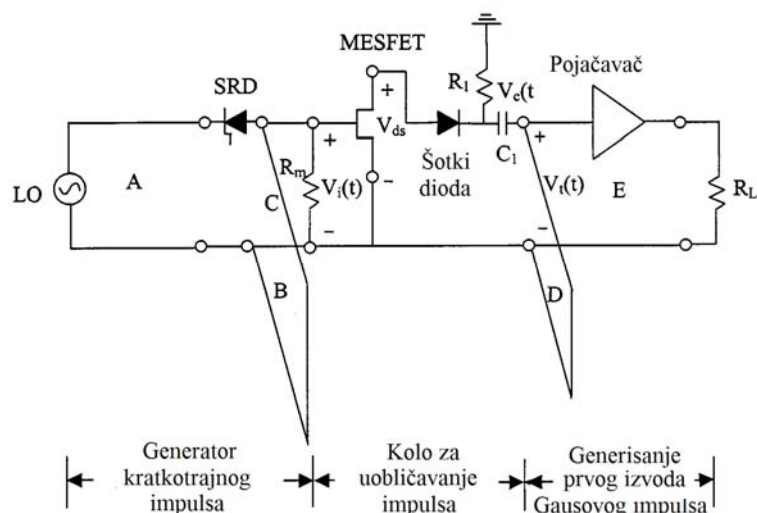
MESFET

SRD

Pojačavač

$R_1$

$V_c(t$

+

$V_{ds}$

-

Šotki dioda

$C_1$

+

$V_r(t)$

-

$R_m$

+

$V_i(t)$

-

LO

A

C

B

D

E

$R_L$

Generator kratkotrajnog impulsa

Kolo za uobličavanje impulsa

Generisanje prvog izvoda Gausovog impulsa